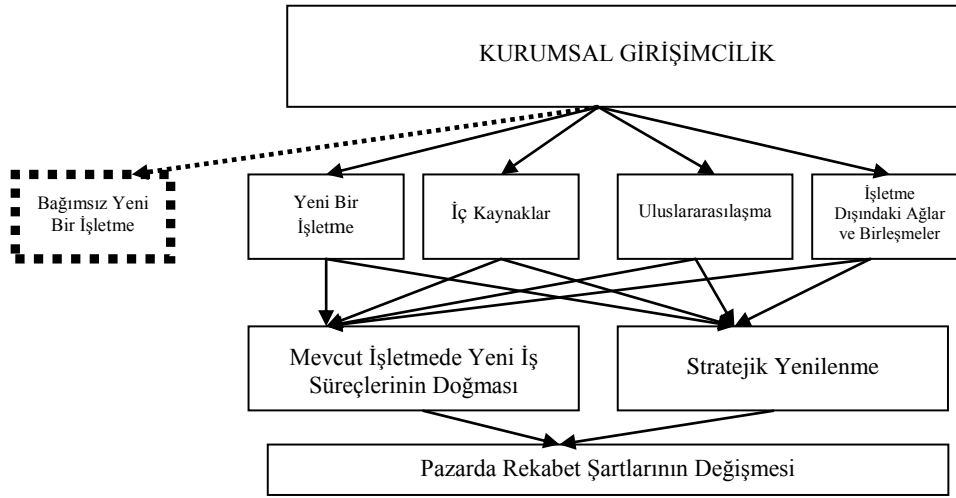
KURUMSAL GİRİŞİMCİLİK

Bağımsız Yeni Bir İşletme

Yeni Bir İşletme

İç Kaynaklar

Uluslararasılaşma

İşletme Dışındaki Ağlar ve Birleşmeler

Mevcut İşletmede Yeni İş Süreçlerinin Doğması

Stratejik Yenilenme

Pazarda Rekabet Şartlarının Değişmesi